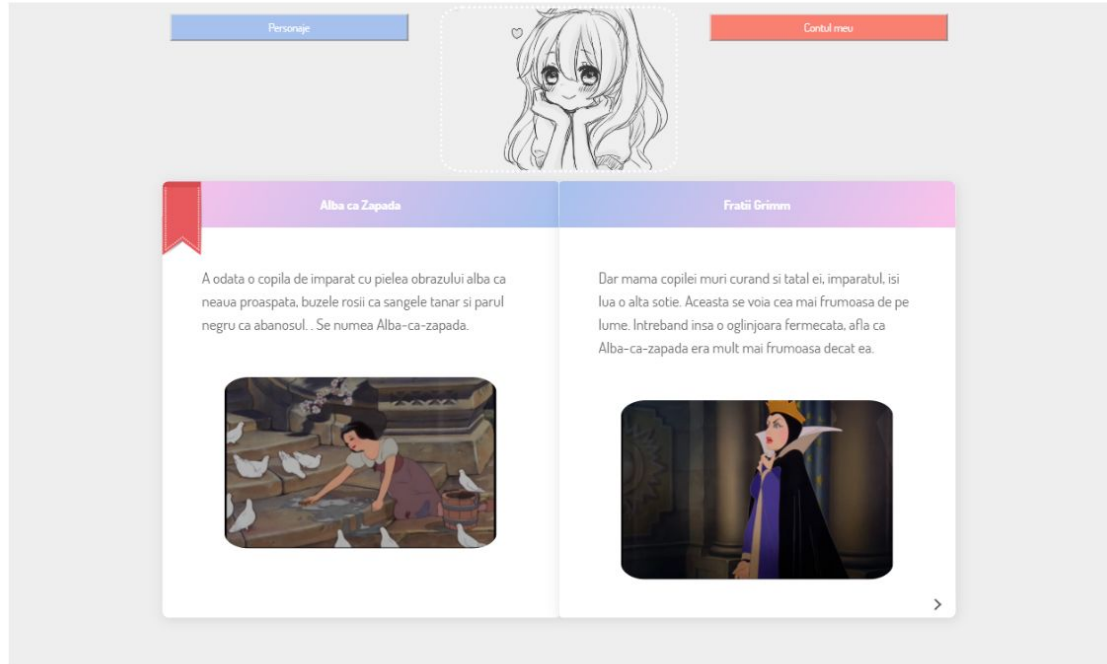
Personaje

Contul meu

Alba ca Zapada

A odata o copila de imparat cu pielea obrazului alba ca neaua proaspata, buzele rosii ca sangele tanar si parul negru ca abanosul. . Se numea Alba-ca-zapada.

Fratii Grimm

Dar mama copilei muri curand si tatal ei, imparatul, isi lua o alta sotie. Aceasta se voia cea mai frumoasa de pe lume. Intreband insa o oglinjoara fermecata, afla ca Alba-ca-zapada era mult mai frumoasa decat ea.

›